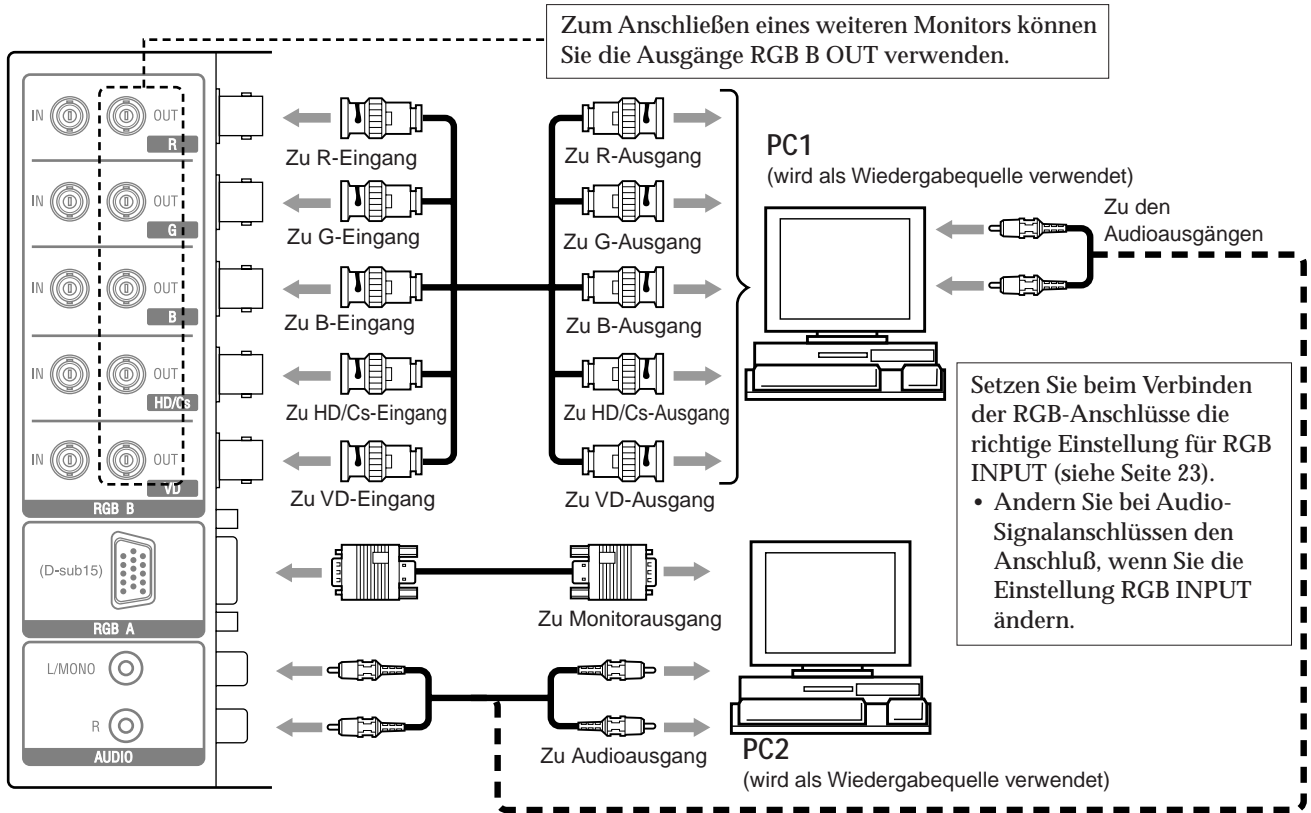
Zum Anschließen eines weiteren Monitors können Sie die Ausgänge RGB B OUT verwenden.

IN OUT R

IN OUT G

IN OUT B

IN OUT HD/Cs

IN OUT VD

RGB B

(D-sub15)

RGB A

L/MONO

R

AUDIO

Zu R-Eingang

Zu G-Eingang

Zu B-Eingang

Zu HD/Cs-Eingang

Zu VD-Eingang

Zu R-Ausgang

Zu G-Ausgang

Zu B-Ausgang

Zu HD/Cs-Ausgang

Zu VD-Ausgang

PC1

(wird als Wiedergabequelle verwendet)

Zu den Audioausgängen

Setzen Sie beim Verbinden der RGB-Anschlüsse die richtige Einstellung für RGB INPUT (siehe Seite 23).

• Andern Sie bei Audio-Signalanschlüssen den Anschluß, wenn Sie die Einstellung RGB INPUT ändern.

Zu Monitorausgang

Zu Audioausgang

PC2

(wird als Wiedergabequelle verwendet)